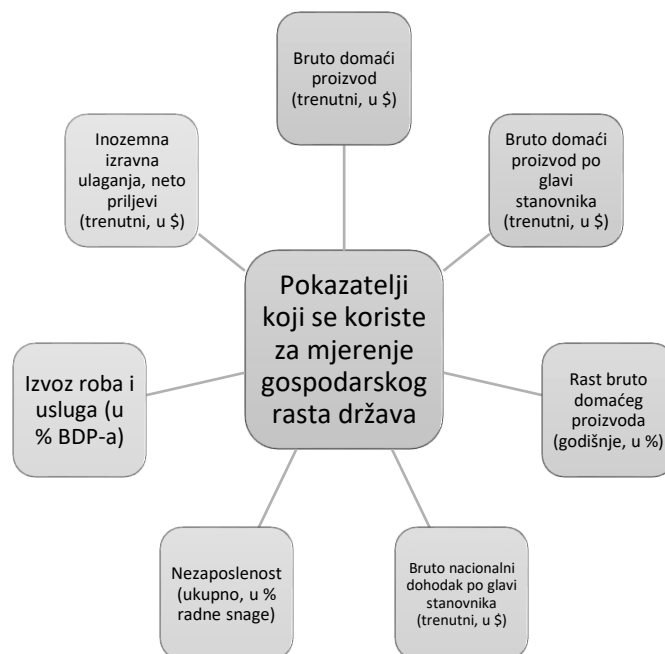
Bruto domaći proizvod (trenutni, u $)

Inozemna izravna ulaganja, neto priljevi (trenutni, u $)

Bruto domaći proizvod po glavi stanovnika (trenutni, u $)

Pokazatelji koji se koriste za mjerenje gospodarskog rasta država

Izvoz roba i usluga (u % BDP-a)

Rast bruto domaćeg proizvoda (godišnje, u %)

Nezaposlenost (ukupno, u % radne snage)

Bruto nacionalni dohodak po glavi stanovnika (trenutni, u $)